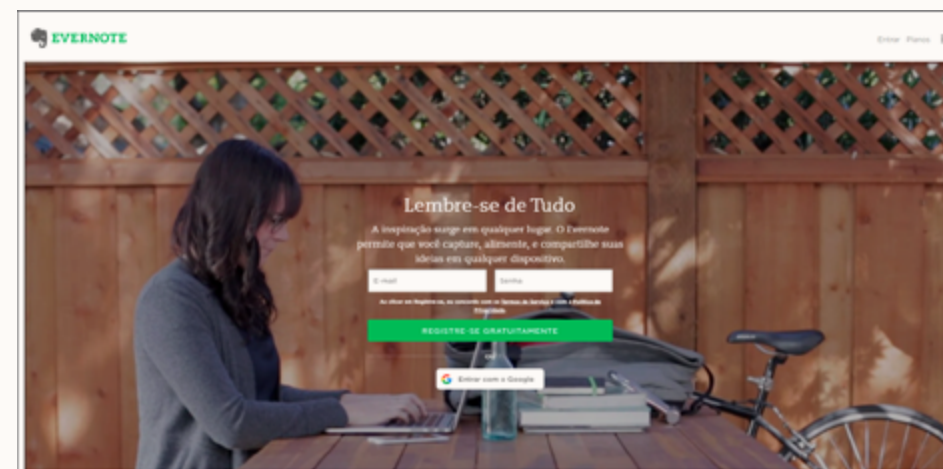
EVERNOTE

Entrar Planos

Lembre-se de Tudo

A inspiração surge em qualquer lugar. O Evernote permite que você capture, alimente, e compartilhe suas ideias em qualquer dispositivo.

E-mail

Senha

Ao clicar em Registre-se, eu concordo com os Termos de Serviço e com a Política de Privacidade.

REGISTRE-SE GRATUITAMENTE

Entrar com o Google